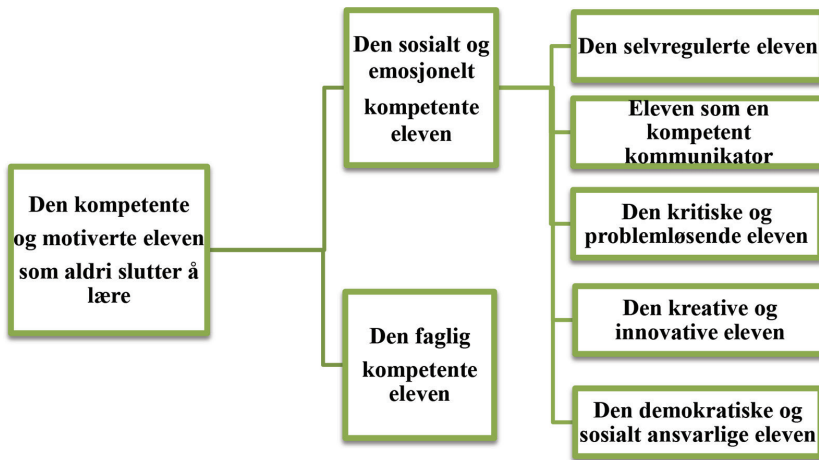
Den kompetente og motiverte eleven som aldri slutter å lære

Den sosialt og emosjonelt kompetente eleven

Den faglig kompetente eleven

Den selvregulerte eleven

Eleven som en kompetent kommunikator

Den kritiske og problemløsende eleven

Den kreative og innovative eleven

Den demokratiske og sosialt ansvarlige eleven